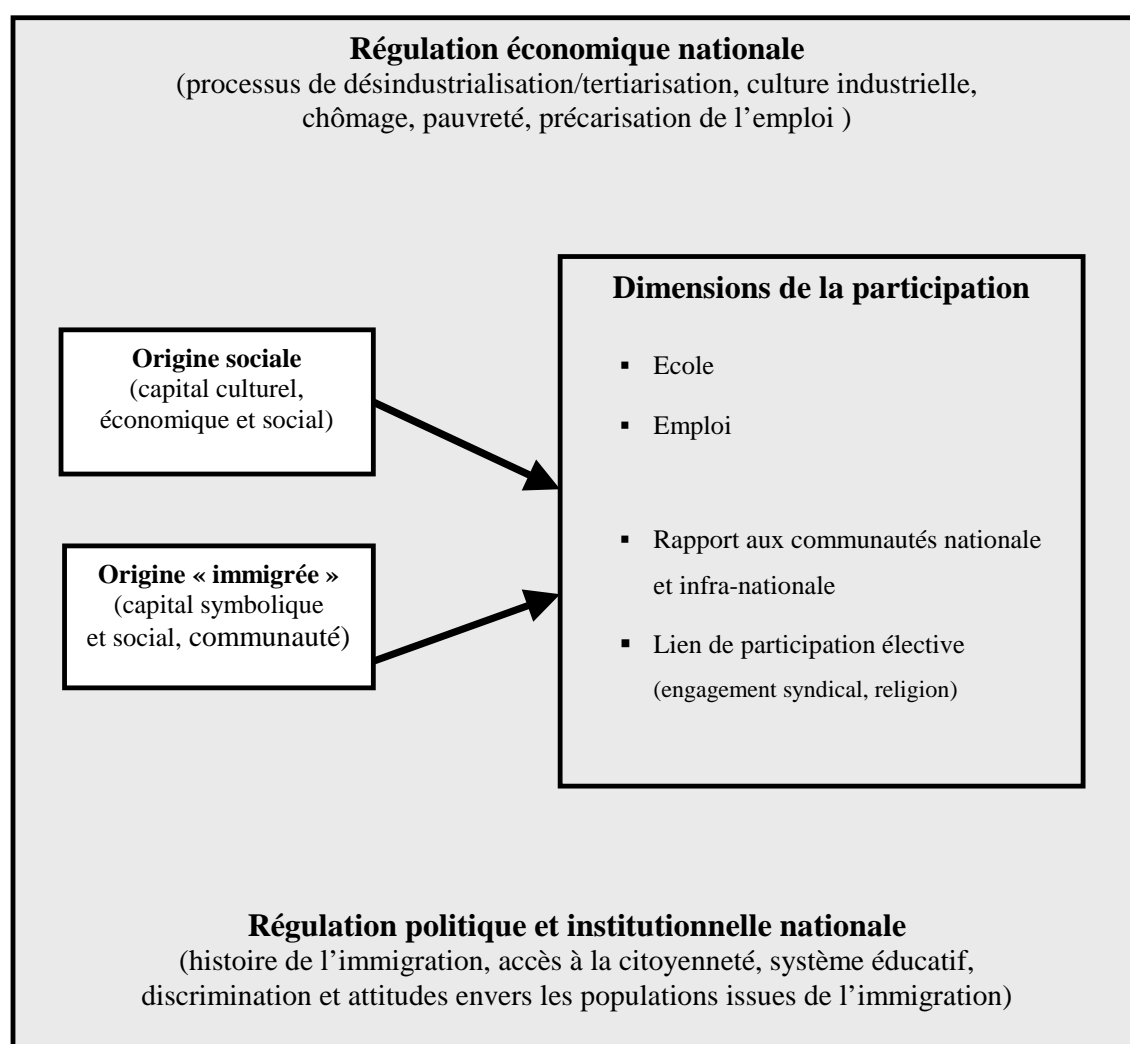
**Régulation économique nationale**
(processus de désindustrialisation/tertiarisation, culture industrielle, chômage, pauvreté, précarisation de l'emploi )

**Origine sociale**
(capital culturel, économique et social)

**Origine « immigrée »**
(capital symbolique et social, communauté)

**Dimensions de la participation**

- Ecole
- Emploi
- Rapport aux communautés nationale et infra-nationale
- Lien de participation élective (engagement syndical, religion)

**Régulation politique et institutionnelle nationale**
(histoire de l'immigration, accès à la citoyenneté, système éducatif, discrimination et attitudes envers les populations issues de l'immigration)